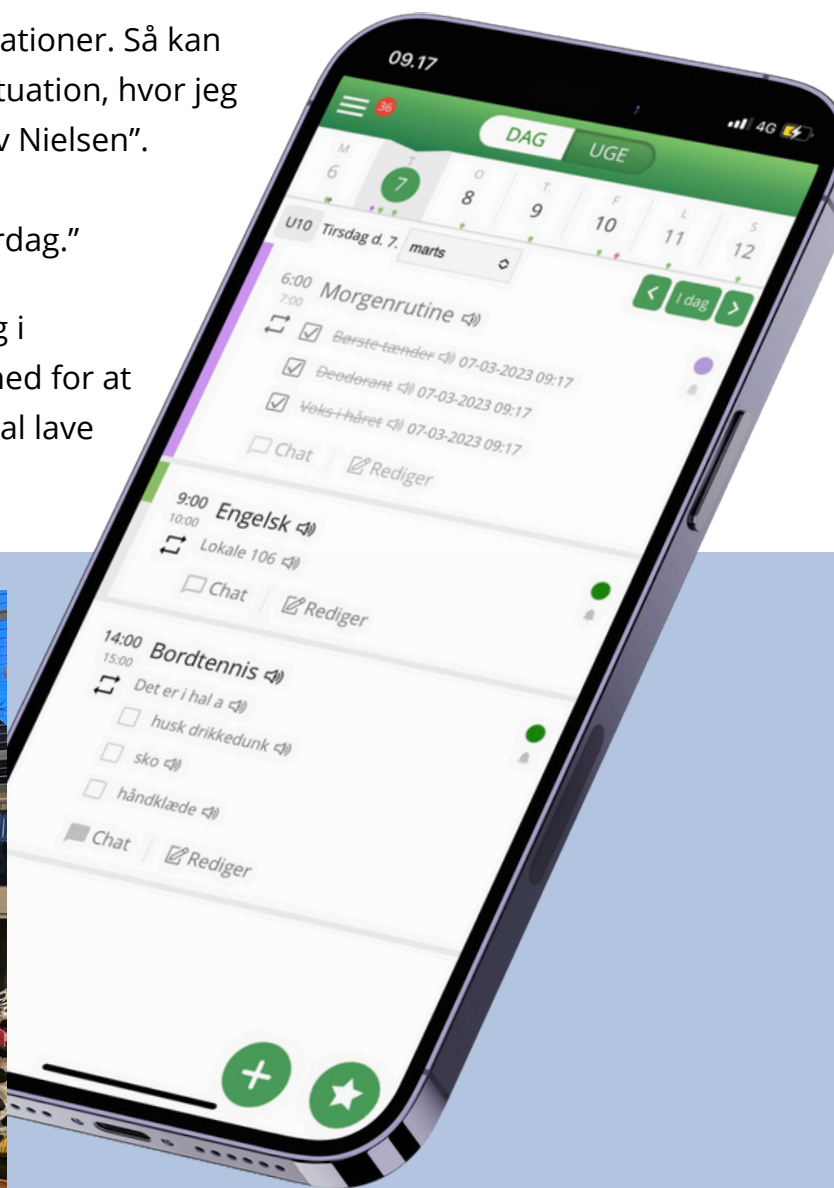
ationer. Så kan
tuation, hvor jeg
v Nielsen".

rdag."

g i
ned for at
al lave

09.17

36

4G

DAG UGE

M 6
T 7
O 8
T 9
F 10
L 11
S 12

U10 Tirsdag d. 7. marts

I dag

6:00 7:00 Morgenrutine
Børste tænder 07-03-2023 09:17
Deodorant 07-03-2023 09:17
Voks i håret 07-03-2023 09:17
Chat Rediger

9:00 10:00 Engelsk
Lokale 106
Chat Rediger

14:00 15:00 Bordtennis
Det er i hal a
husk drikkedunk
sko
håndklæde
Chat Rediger